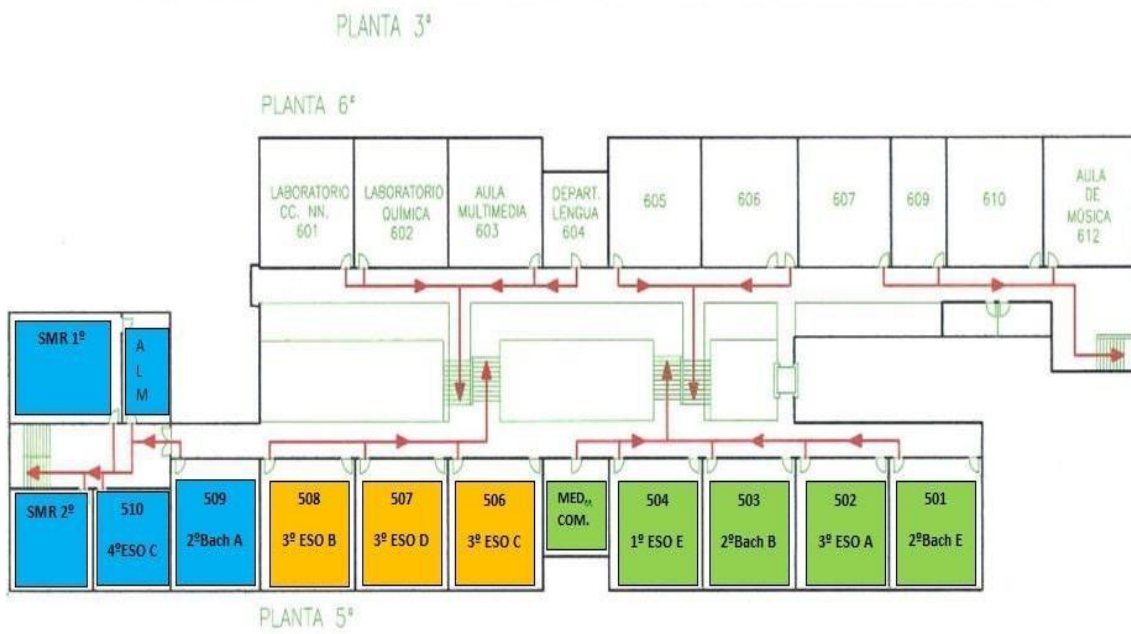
PLANTA 3ª

PLANTA 6ª

LABORATORIO CC. NN. 601

LABORATORIO QUÍMICA 602

AULA MULTIMEDIA 603

DEPART. LENGUA 604

605

606

607

609

610

AULA DE MÚSICA 612

SMR 1º

A L M

SMR 2º

510 4ºESO C

509 2ºBach A

508 3º ESO B

507 3º ESO D

506 3º ESO C

MED. COM.

504 1º ESO E

503 2ºBach B

502 3º ESO A

501 2ºBach E

PLANTA 5ª